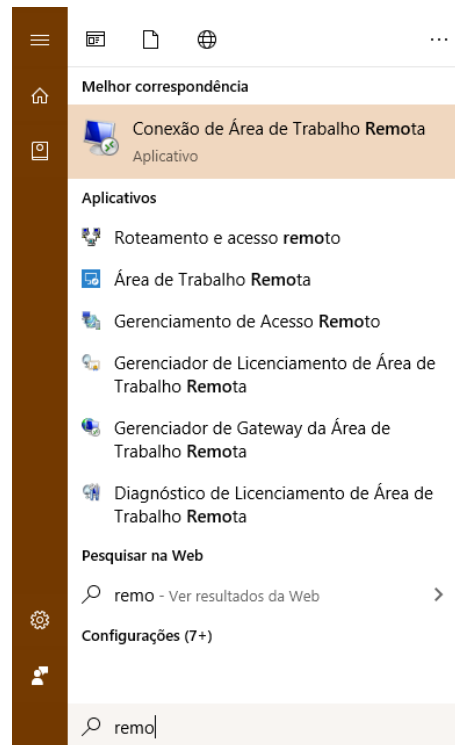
...

Melhor correspondência

Conexão de Área de Trabalho Remota
Aplicativo

Aplicativos

Roteamento e acesso remoto

Área de Trabalho Remota

Gerenciamento de Acesso Remoto

Gerenciador de Licenciamento de Área de Trabalho Remota

Gerenciador de Gateway da Área de Trabalho Remota

Diagnóstico de Licenciamento de Área de Trabalho Remota

Pesquisar na Web

remo - Ver resultados da Web

Configurações (7+)

remo